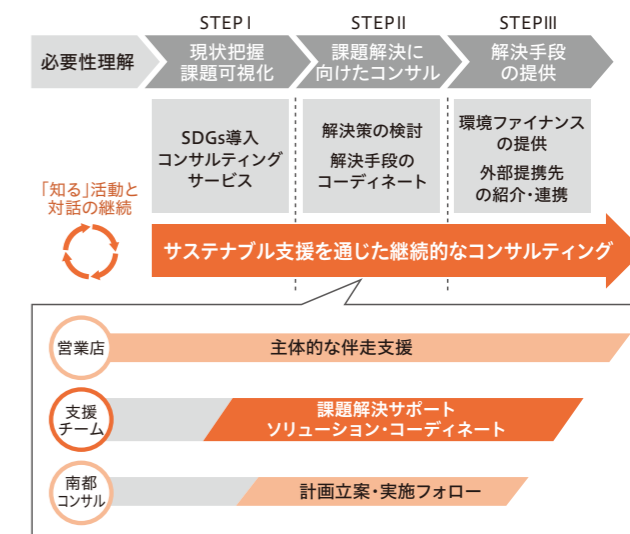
STEP I

STEP II

STEP III

必要性理解

現状把握
課題可視化

課題解決に
向けたコンサル

解決手段
の提供

SDGs導入
コンサルティング
サービス

解決策の検討
解決手段の
コーディネート

環境ファイナンス
の提供
外部提携先
の紹介・連携

「知る」活動と
対話の継続

サステナブル支援を通じた継続的なコンサルティング

営業店

主体的な伴走支援

支援
チーム

課題解決サポート
ソリューション・コーディネート

南都
コンサル

計画立案・実施フォロー